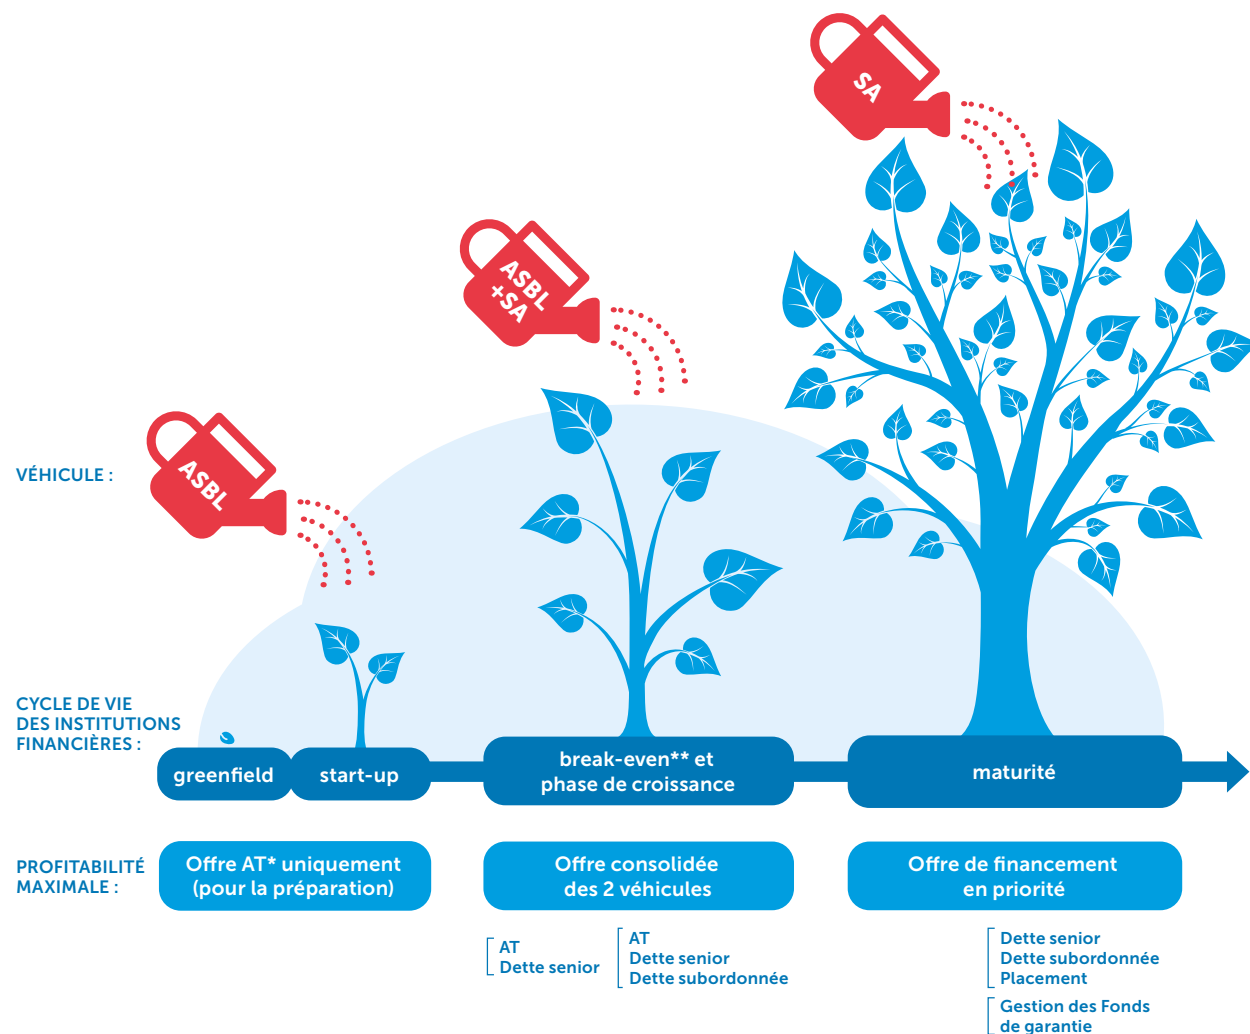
SA

ASBL +SA

VÉHICULE :

ASBL

CYCLE DE VIE DES INSTITUTIONS FINANCIÈRES :

greenfield

start-up

break-even** et phase de croissance

maturité

PROFITABILITÉ MAXIMALE :

Offre AT* uniquement (pour la préparation)

Offre consolidée des 2 véhicules

Offre de financement en priorité

AT
Dette senior

AT
Dette senior
Dette subordonnée

Dette senior
Dette subordonnée
Placement

Gestion des Fonds de garantie